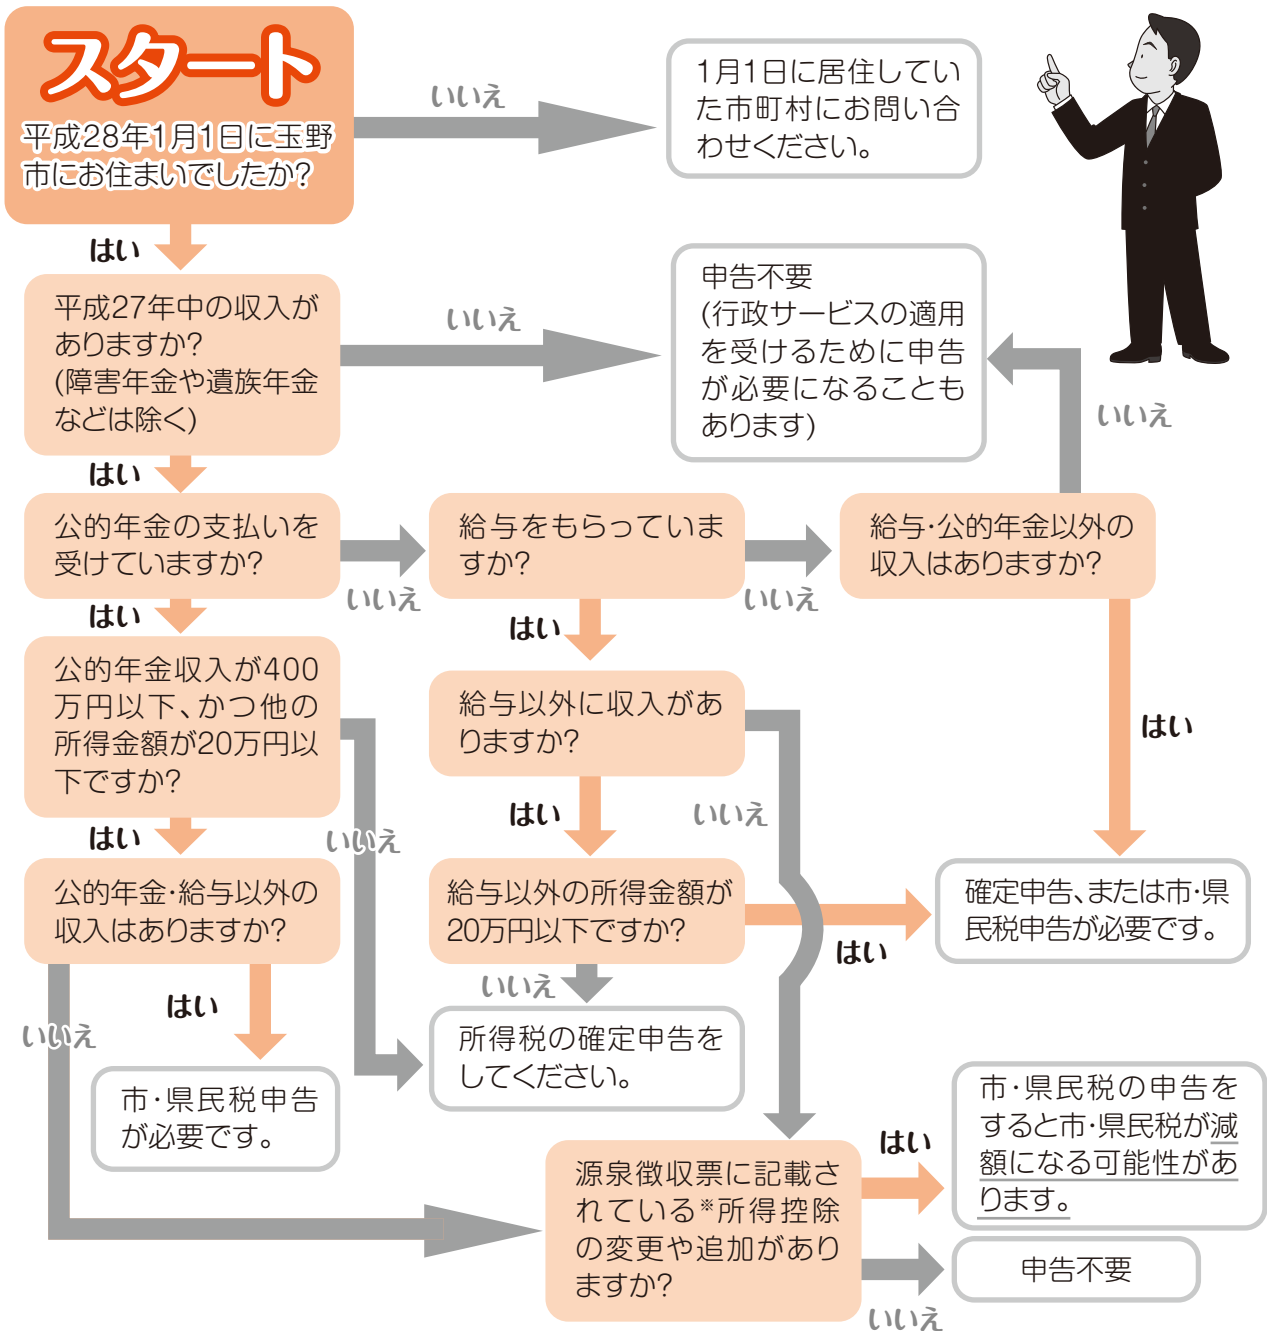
スタート

平成28年1月1日に玉野市にお住まいでしたか?

いいえ

1月1日に居住していた市町村にお問い合わせください。

はい

平成27年中の収入がありますか?
(障害年金や遺族年金などは除く)

いいえ

申告不要
(行政サービスの適用を受けるために申告が必要になることもあります)

はい

公的年金の支払いを受けていますか?

いいえ

給与をもらっていますか?

いいえ

給与·公的年金以外の収入はありますか?

いいえ

はい

はい

公的年金収入が400万円以下、かつ他の所得金額が20万円以下ですか?

給与以外に収入がありますか?

はい

はい

いいえ

いいえ

はい

公的年金·給与以外の収入はありますか?

給与以外の所得金額が20万円以下ですか?

はい

確定申告、または市·県民税申告が必要です。

いいえ

はい

いいえ

所得税の確定申告をしてください。

市·県民税申告が必要です。

市·県民税の申告をすると市·県民税が減額になる可能性があります。

はい

源泉徴収票に記載されている※所得控除の変更や追加がありますか?

申告不要

いいえ